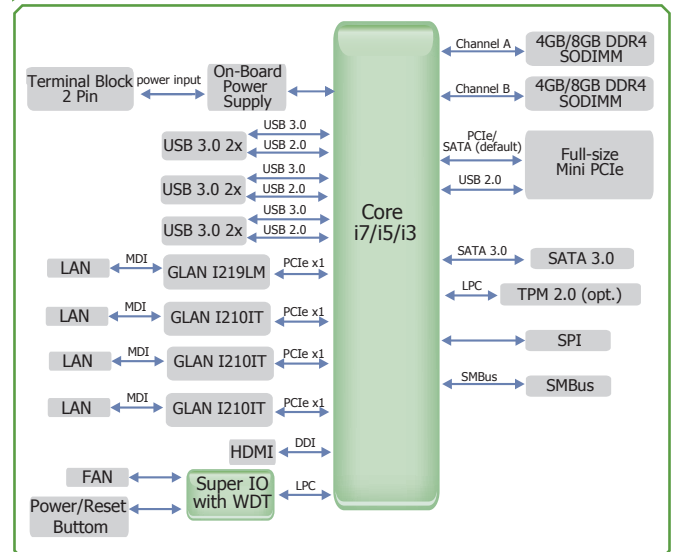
Terminal Block 2 Pin

power input

On-Board Power Supply

USB 3.0 2x
USB 3.0
USB 2.0

USB 3.0 2x
USB 3.0
USB 2.0

USB 3.0 2x
USB 3.0
USB 2.0

LAN
MDI
GLAN I219LM
PCIe x1

LAN
MDI
GLAN I210IT
PCIe x1

LAN
MDI
GLAN I210IT
PCIe x1

LAN
MDI
GLAN I210IT
PCIe x1

HDMI
DDI

FAN

Super IO with WDT
LPC

Power/Reset Buttom

Core i7/i5/i3

Channel A
4GB/8GB DDR4 SODIMM

Channel B
4GB/8GB DDR4 SODIMM

PCIe/ SATA (default)
USB 2.0
Full-size Mini PCIe

SATA 3.0
SATA 3.0

LPC
TPM 2.0 (opt.)

SPI

SMBus
SMBus